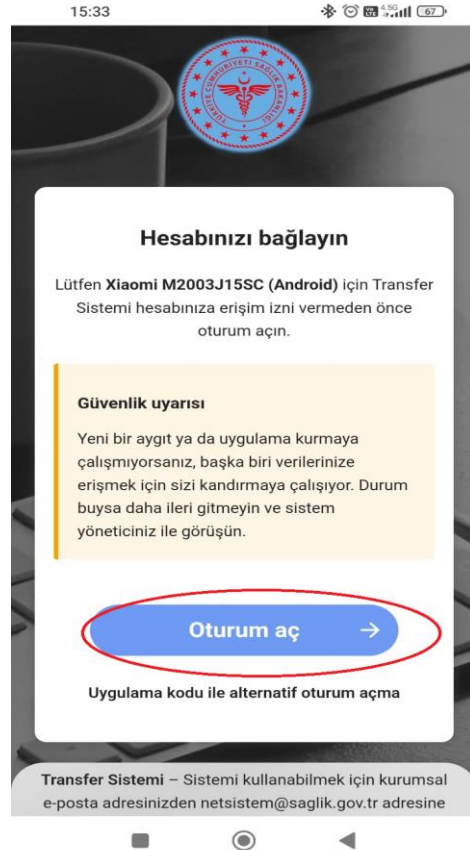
15:33

67

Hesabınızı bağlayın

Lütfen **Xiaomi M2003J15SC (Android)** için Transfer Sistemi hesabınıza erişim izni vermeden önce oturum açın.

Güvenlik uyarısı

Yeni bir aygıt ya da uygulama kurmaya çalışmıyorsanız, başka biri verilerinize erişmek için sizi kandırmaya çalışıyor. Durum buysa daha ileri gitmeyin ve sistem yöneticiniz ile görüşün.

Oturum aç →

Uygulama kodu ile alternatif oturum açma

Transfer Sistemi – Sistemi kullanabilmek için kurumsal e-posta adresinizden netsistem@saglik.gov.tr adresine